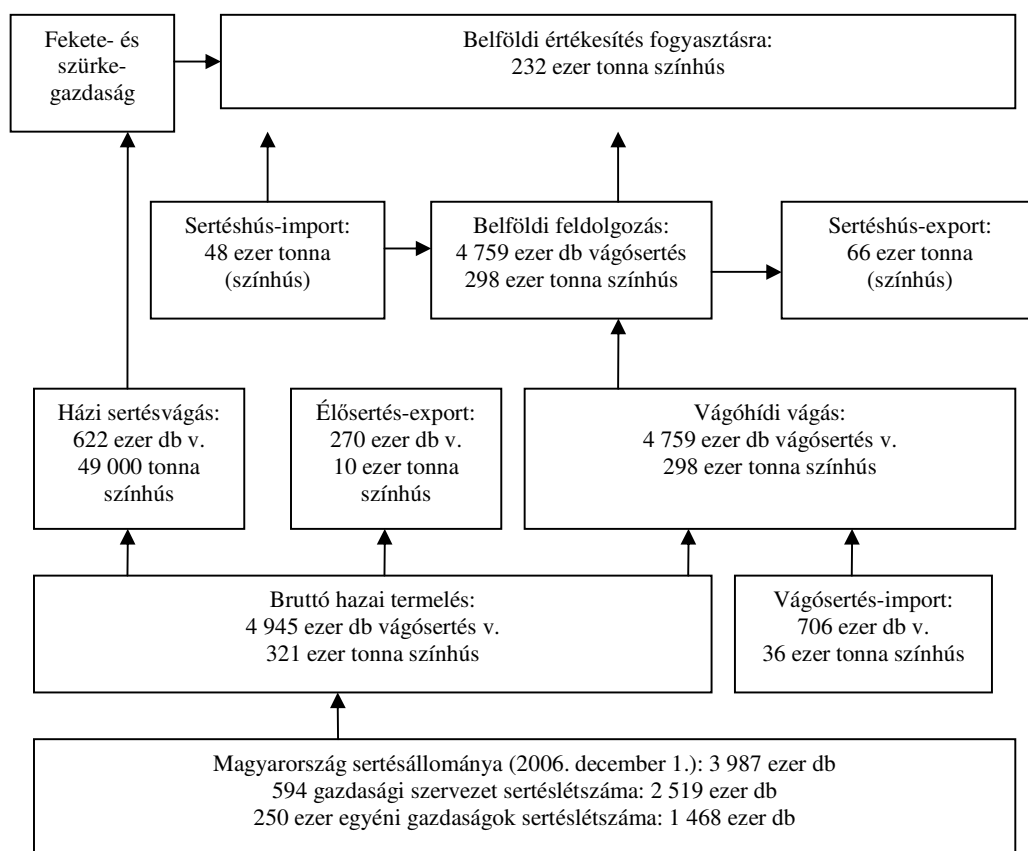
Fekete- és szürkegazdaság

Belföldi értékesítés fogyasztásra:
232 ezer tonna színhús

Sertéshús-import:
48 ezer tonna
(színhús)

Belföldi feldolgozás:
4 759 ezer db vágósertés
298 ezer tonna színhús

Sertéshús-export:
66 ezer tonna
(színhús)

Házi sertésvágás:
622 ezer db v.
49 000 tonna
színhús

Élősertés-export:
270 ezer db v.
10 ezer tonna
színhús

Vágóhídi vágás:
4 759 ezer db vágósertés v.
298 ezer tonna színhús

Bruttó hazai termelés:
4 945 ezer db vágósertés v.
321 ezer tonna színhús

Vágósertés-import:
706 ezer db v.
36 ezer tonna színhús

Magyarország sertésállománya (2006. december 1.): 3 987 ezer db
594 gazdasági szervezet sertéslétszáma: 2 519 ezer db
250 ezer egyéni gazdaságok sertéslétszáma: 1 468 ezer db